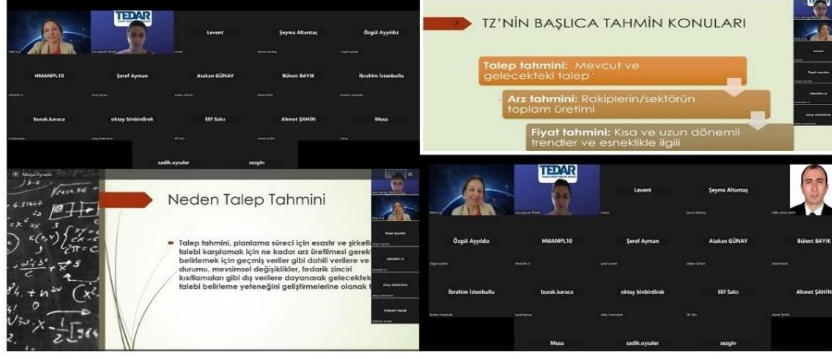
TEDAR

Levent

Şeyma Altuntaş

Özgül Ayyıldız

HMAMPL10

Şeref Ayman

Atakan GÜNAY

Bülent BAYIK

İbrahim İstanbullu

burak.karaca

oktay binbirdirek

Elif Salcı

Ahmet ŞAHİN

Musa

sadik.uysaler

sezgin

7 TZ'NİN BAŞLICA TAHMİN KONULARI

Talep tahmini: Mevcut ve gelecekteki talep

Arz tahmini: Rakiplerin/sektörün toplam üretimi

Fiyat tahmini: Kısa ve uzun dönemli trendler ve esneklikle ilgili

Neden Talep Tahmini

Talep tahmini, planlama süreci için esastır ve şirketl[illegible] talebi karşılamak için ne kadar arz üretilmesi gerekt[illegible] belirlemek için geçmiş veriler gibi dahili verilere ve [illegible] durumu, mevsimsel değişiklikler, tedarik zinciri kısıtlamaları gibi dış verilere dayanarak gelecekteki talebi belirleme yeteneğini geliştirmelerine olanak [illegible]

TEDAR

Levent

Şeyma Altuntaş

Özgül Ayyıldız

HMAMPL10

Şeref Ayman

Atakan GÜNAY

Bülent BAYIK

İbrahim İstanbullu

burak.karaca

oktay binbirdirek

Elif Salcı

Ahmet ŞAHİN

Musa

sadik.uysaler

sezgin